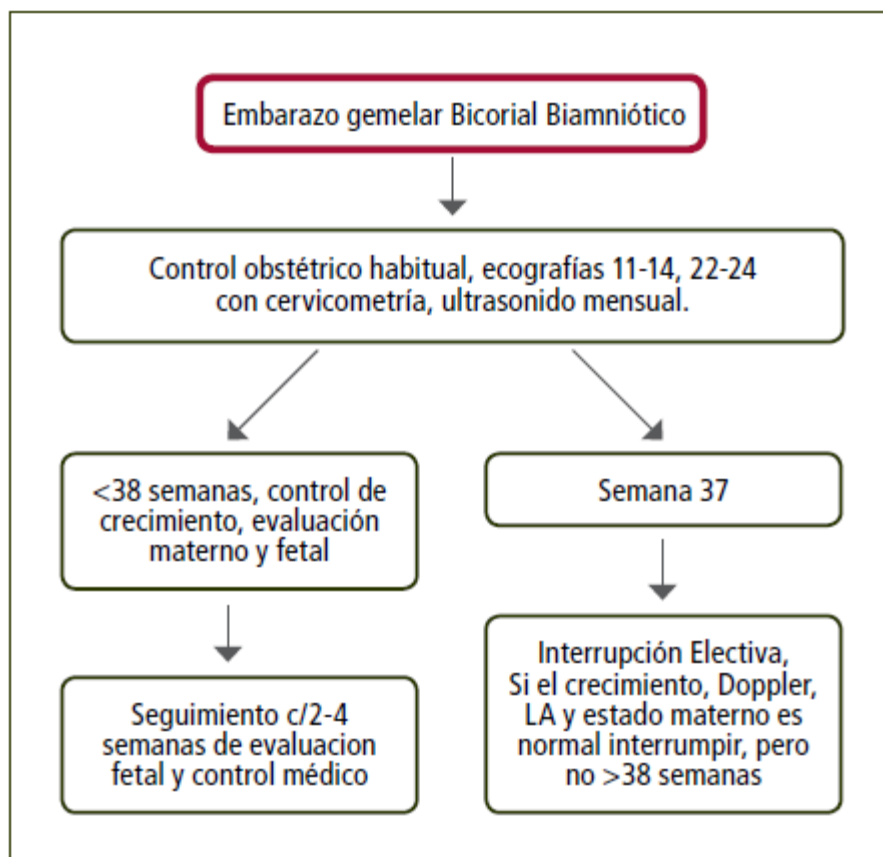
Embarazo gemelar Bicorial Biamniótico

Control obstétrico habitual, ecografías 11-14, 22-24 con cervicometría, ultrasonido mensual.

<38 semanas, control de crecimiento, evaluación materno y fetal

Seguimiento c/2-4 semanas de evaluacion fetal y control médico

Semana 37

Interrupción Electiva, Si el crecimiento, Doppler, LA y estado materno es normal interrumpir, pero no >38 semanas